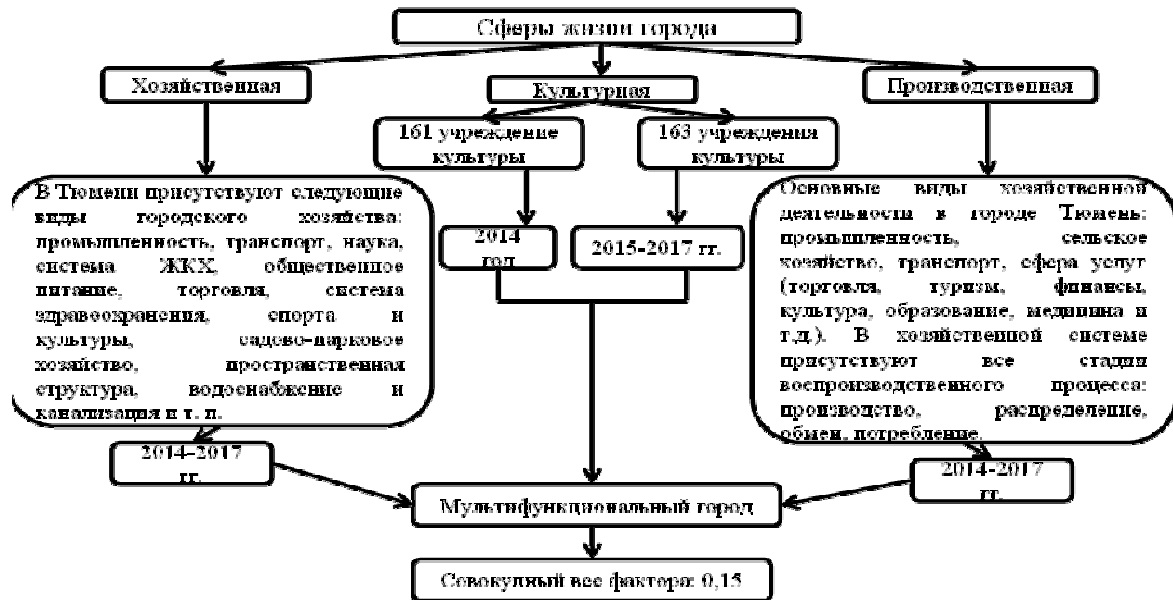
Сферы жизни города

Хозяйственная

Культурная

Производственная

161 учреждение культуры

163 учреждения культуры

В Тюмени присутствуют следующие виды городского хозяйства: промышленность, транспорт, наука, система ЖКХ, общественное питание, торговля, система здравоохранения, спорта и культуры, садово-парковое хозяйство, пространственная структура, водоснабжение и канализация и т. п.

2014 год

2015-2017 гг.

Основные виды хозяйственной деятельности в городе Тюмень: промышленность, сельское хозяйство, транспорт, сфера услуг (торговля, туризм, финансы, культура, образование, медицина и т.д.). В хозяйственной системе присутствуют все стадии воспроизводственного процесса: производство, распределение, обмен, потребление.

2014-2017 гг.

2014-2017 гг.

Мультифункциональный город

Совокупный вес фактора: 0,15